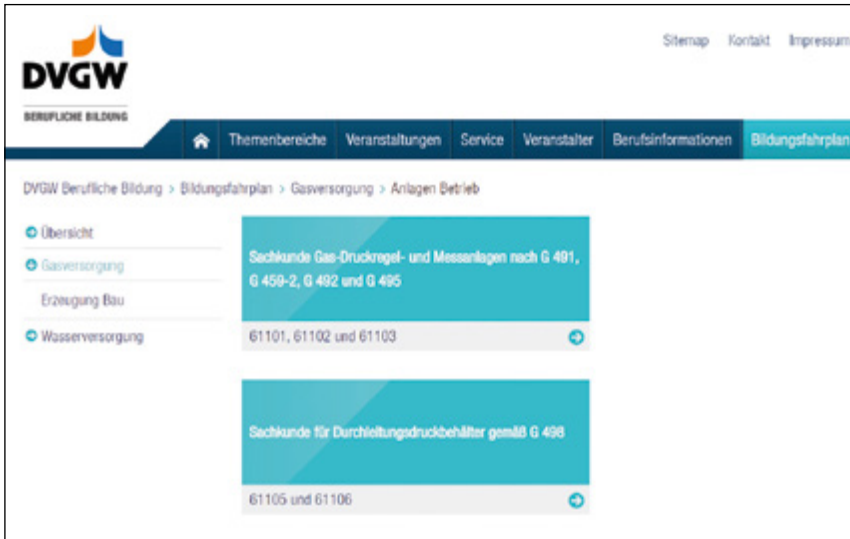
DVGW
BERUFLICHE BILDUNG

Sitemap Kontakt Impressum

Themenbereiche Veranstaltungen Service Veranstalter Berufsinformationen Bildungsfahrplan

DVGW Berufliche Bildung > Bildungsfahrplan > Gasversorgung > Anlagen Betrieb

Übersicht
Gasversorgung
Erzeugung Bau
Wasserversorgung

Sachkunde Gas-Druckregel- und Messanlagen nach G 491, G 459-2, G 492 und G 495

61101, 61102 und 61103

Sachkunde für Durchleitungsdruckbehälter gemäß G 498

61105 und 61106